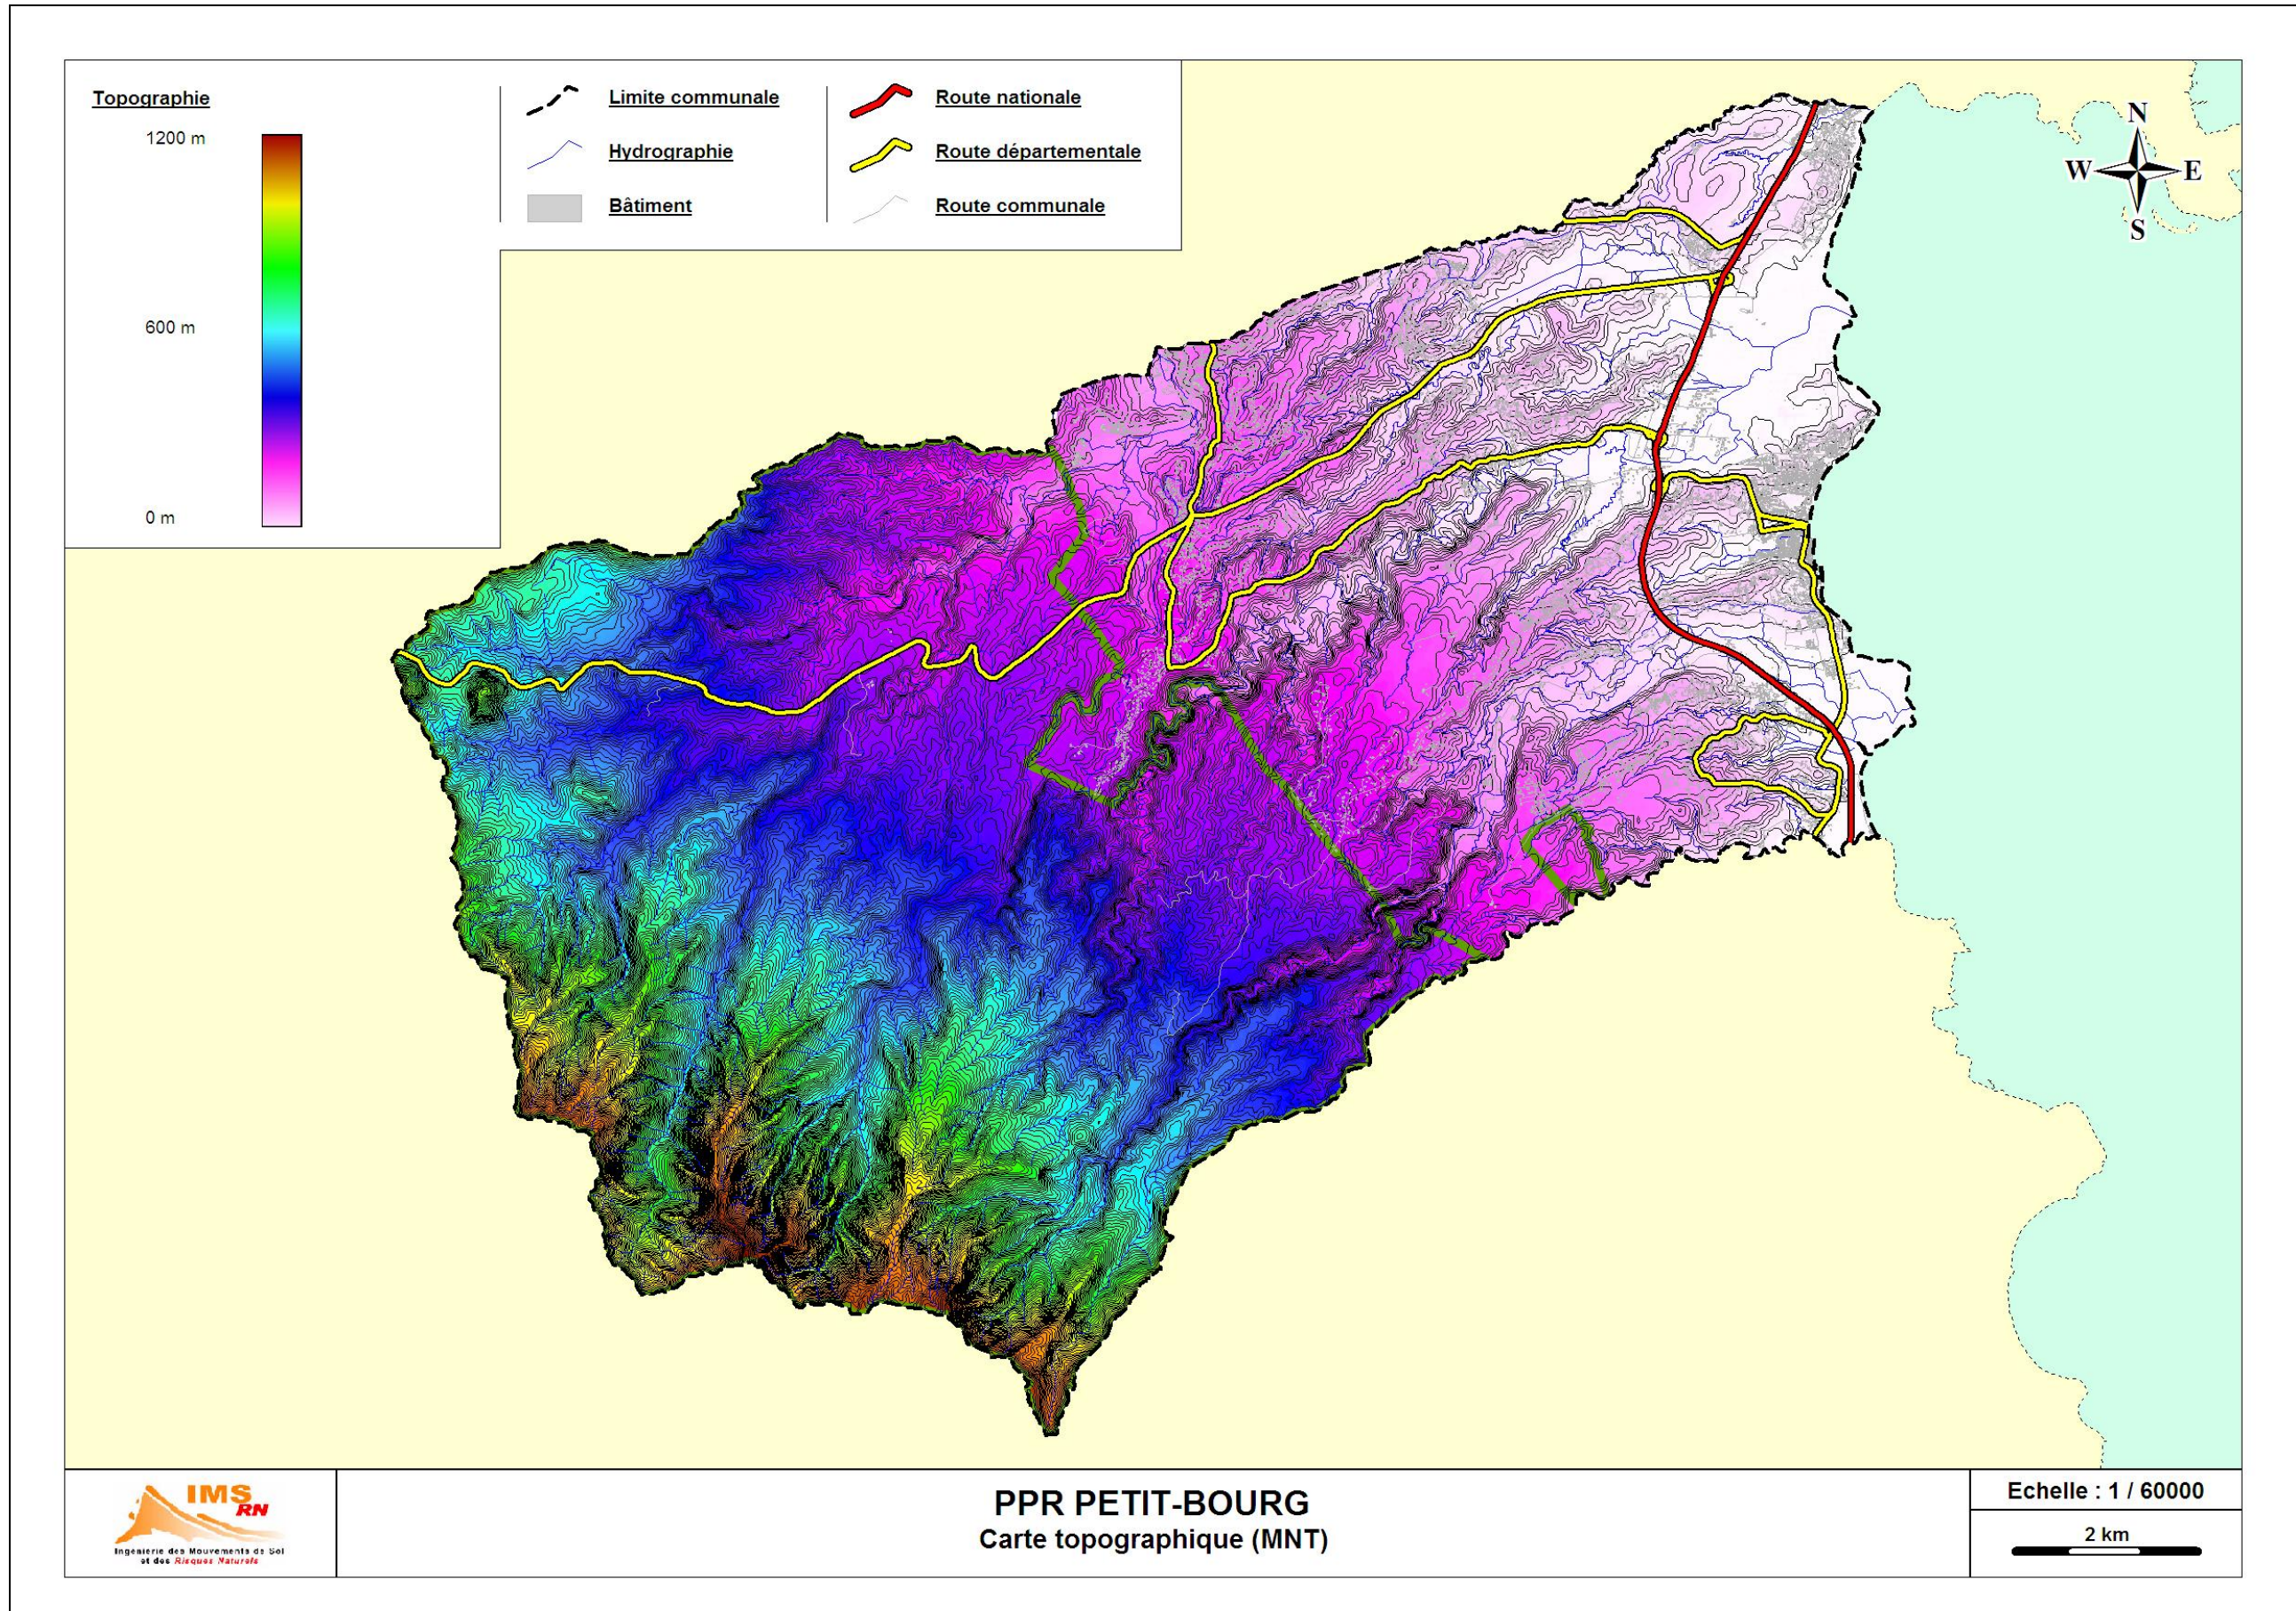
Topographie

1200 m

600 m

0 m

Limite communale

Hydrographie

Bâtiment

Route nationale

Route départementale

Route communale

N
W E
S

IMS RN
Ingénierie des Mouvements de Sol et des Risques Naturels

PPR PETIT-BOURG
Carte topographique (MNT)

Echelle : 1 / 60000

2 km